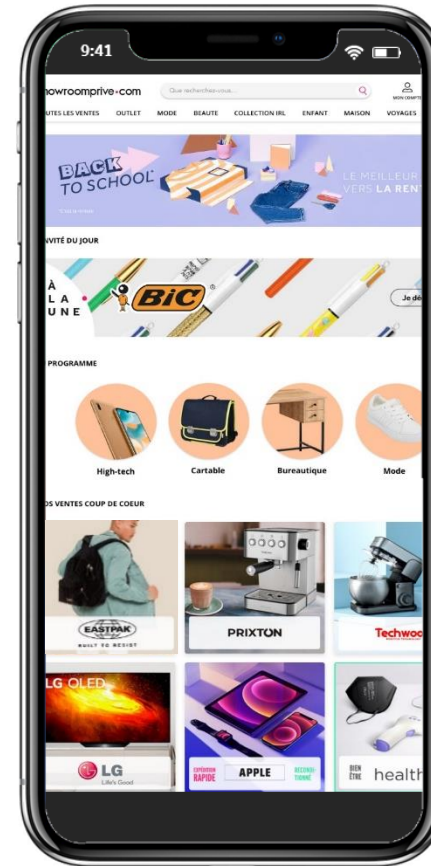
9:41

howroomprive.com

Que recherchez-vous...

MON COMPTE

UTES LES VENTES OUTLET MODE BEAUTE COLLECTION IRL ENFANT MAISON VOYAGES

BACK TO SCHOOL

LE MEILLEUR VERS LA RENT

VITÉ DU JOUR

À LA UNE

BIC

Je dé

PROGRAMME

High-tech

Cartable

Bureautique

Mode

S VENTES COUP DE COEUR

EASTPAK
BUILT TO RESIST

PRIXTON

Techwoo

LG OLED

LG
Life's Good

EXPÉDITION RAPIDE

APPLE

RECONDITIONNÉ

BIEN ÊTRE

health